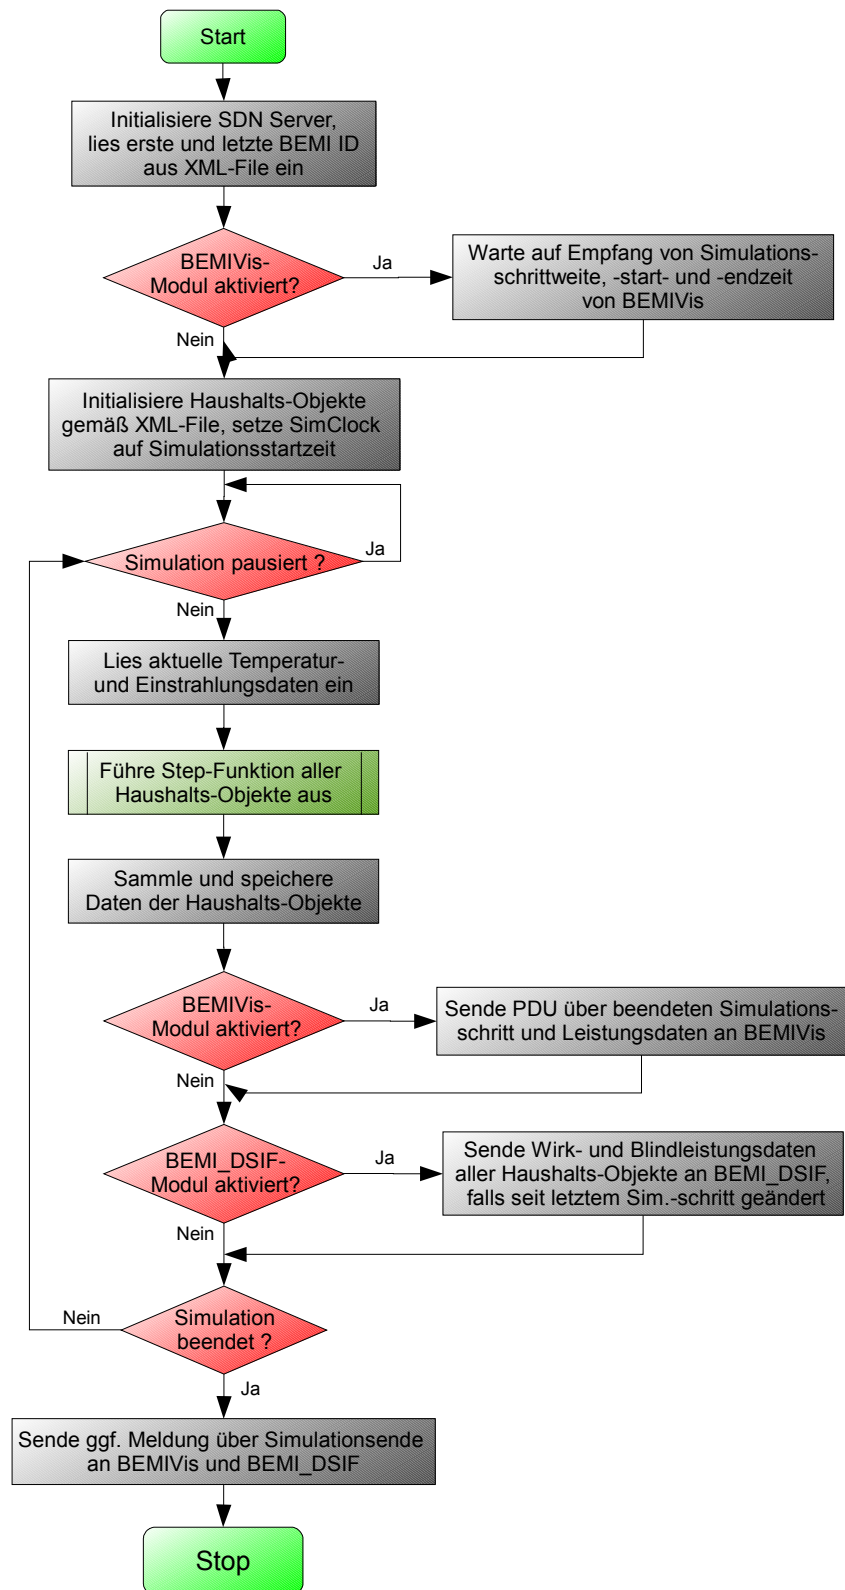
Start

Initialisiere SDN Server, lies erste und letzte BEMI ID aus XML-File ein

BEMIVis-Modul aktiviert?

Ja

Warte auf Empfang von Simulationsschrittweite, -start- und -endzeit von BEMIVis

Nein

Initialisiere Haushalts-Objekte gemäß XML-File, setze SimClock auf Simulationsstartzeit

Simulation pausiert ?

Ja

Nein

Lies aktuelle Temperatur- und Einstrahlungsdaten ein

Führe Step-Funktion aller Haushalts-Objekte aus

Sammle und speichere Daten der Haushalts-Objekte

BEMIVis-Modul aktiviert?

Ja

Sende PDU über beendeten Simulationsschritt und Leistungsdaten an BEMIVis

Nein

BEMI_DSIF-Modul aktiviert?

Ja

Sende Wirk- und Blindleistungsdaten aller Haushalts-Objekte an BEMI_DSIF, falls seit letztem Sim.-schritt geändert

Nein

Nein

Simulation beendet ?

Ja

Sende ggf. Meldung über Simulationsende an BEMIVis und BEMI_DSIF

Stop